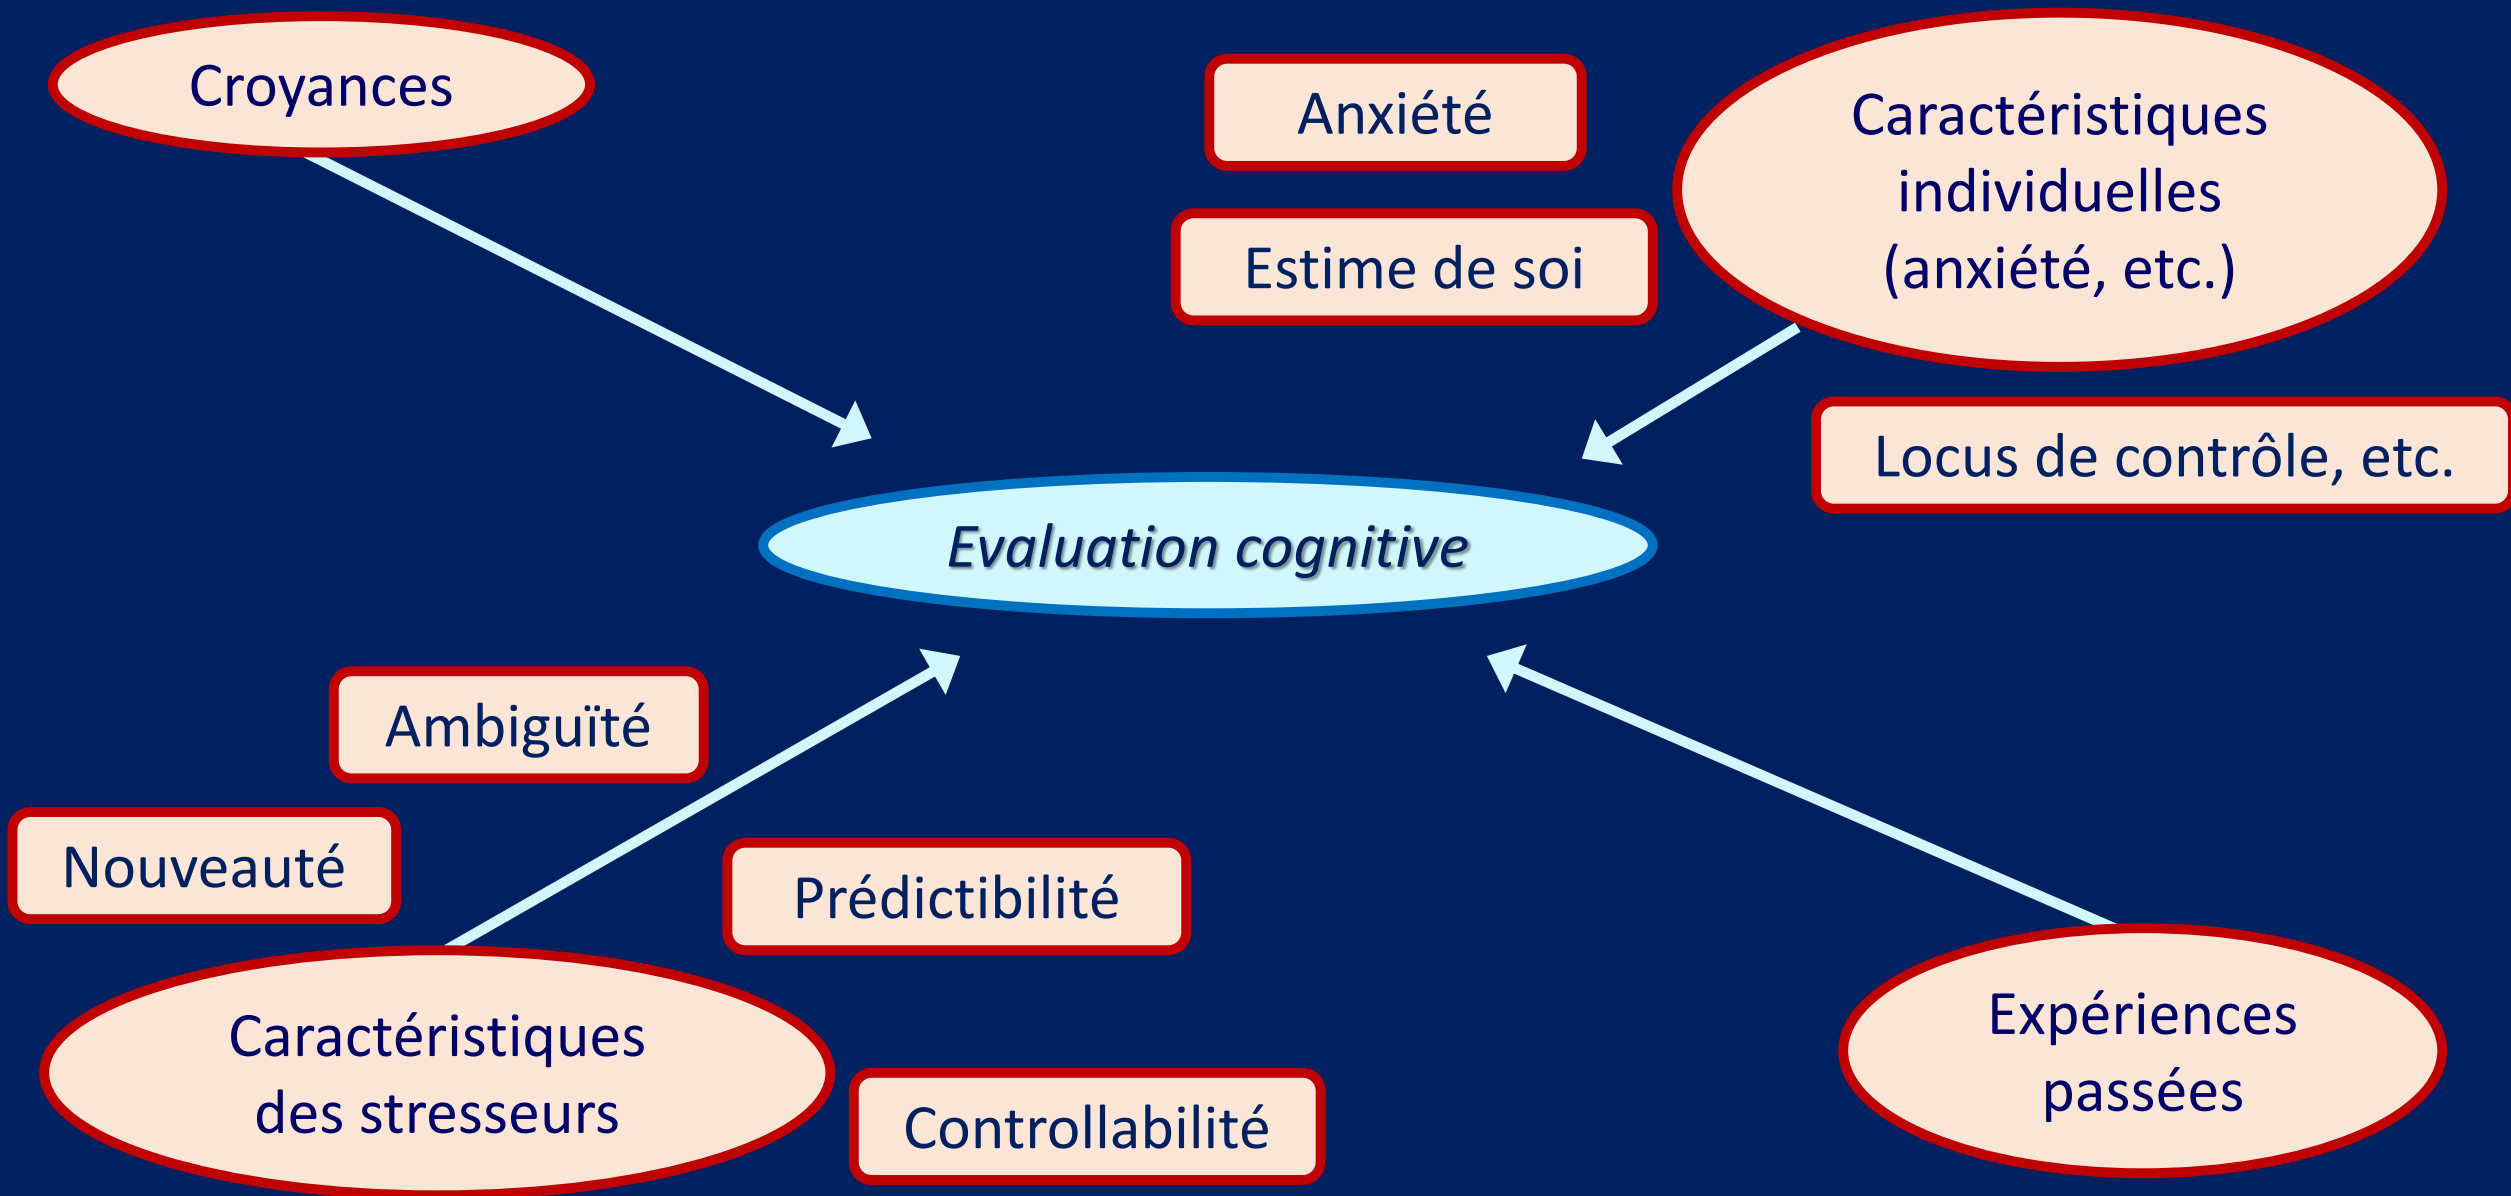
Croyances

Anxiété

Estime de soi

Caractéristiques individuelles (anxiété, etc.)

Locus de contrôle, etc.

Evaluation cognitive

Ambiguïté

Nouveauté

Prédictibilité

Caractéristiques des stresseurs

Controllabilité

Expériences passées